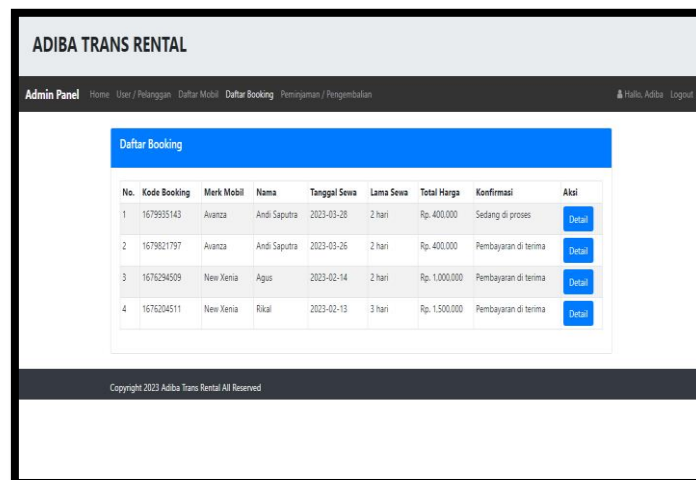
ADIBA TRANS RENTAL

Admin Panel Home User / Pelanggan Daftar Mobil Daftar Booking Peminjaman / Pengembalian

Hallo, Adiba Logout

Daftar Booking

| No. | Kode Booking | Merk Mobil | Nama | Tanggal Sewa | Lama Sewa | Total Harga | Konfirmasi | Aksi |
|---|---|---|---|---|---|---|---|---|
| 1 | 1679935143 | Avanza | Andi Saputra | 2023-03-28 | 2 hari | Rp. 400.000 | Sedang di proses | Detail |
| 2 | 1679821797 | Avanza | Andi Saputra | 2023-03-26 | 2 hari | Rp. 400.000 | Pembayaran di terima | Detail |
| 3 | 1676294509 | New Xenia | Agus | 2023-02-14 | 2 hari | Rp. 1.000.000 | Pembayaran di terima | Detail |
| 4 | 1676204511 | New Xenia | Rikal | 2023-02-13 | 3 hari | Rp. 1.500.000 | Pembayaran di terima | Detail |

Copyright 2023 Adiba Trans Rental All Reserved